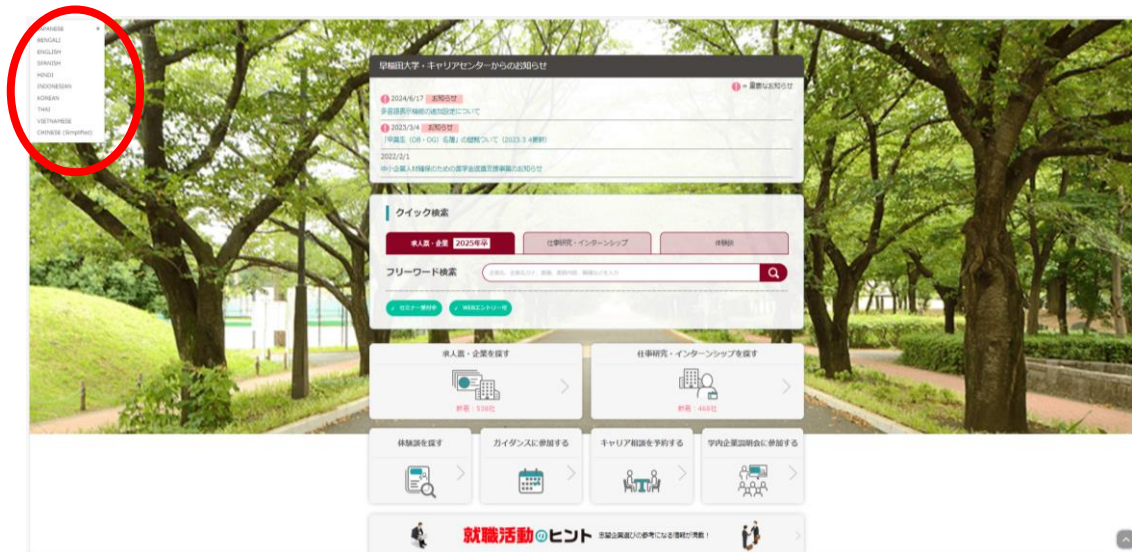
JAPANESE
BENGALI
ENGLISH
SPANISH
HINDI
INDONESIAN
KOREAN
THAI
VIETNAMESE
CHINESE (Simplified)

早稲田大学・キャリアセンターからのお知らせ

= 重要なお知らせ

2024/6/17 お知らせ
多言語翻訳機能の追加設定について

2023/3/4 お知らせ
「卒業生（OB・OG）名簿」の閲覧について（2023.3.4更新）

2022/2/1
中小企業人材確保のための奨学金返還支援事業のお知らせ

クイック検索

求人票・企業 2025年卒
仕事研究・インターンシップ
体験談

フリーワード検索
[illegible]

セミナー受付中
WEBエントリー可

求人票・企業を探す
件数：538社

仕事研究・インターンシップを探す
件数：469社

体験談を探す
ガイダンスに参加する
キャリア相談を予約する
学内企業説明会に参加する

就職活動のヒント
志望企業選びの参考になる情報が満載！